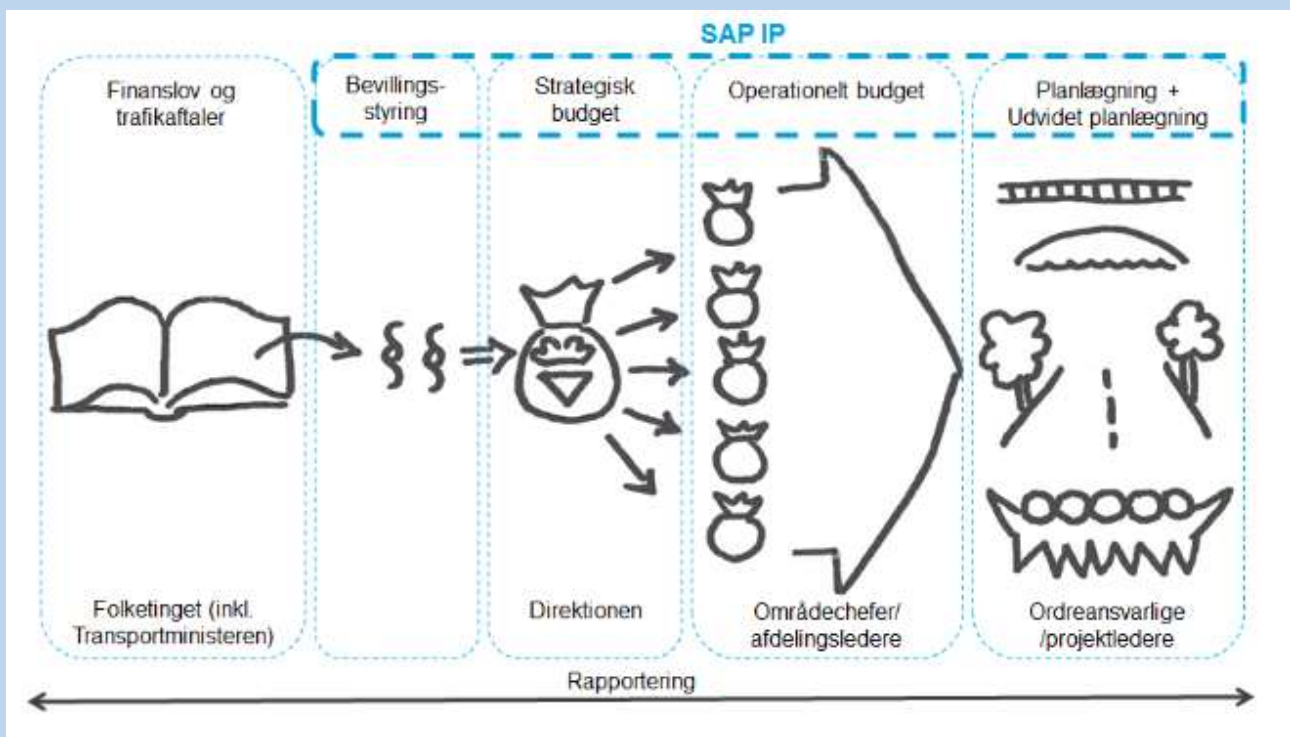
SAP IP

Finanslov og trafikaftaler

Folketinget (inkl. Transportministeren)

Bevillings-styring

§ §

Strategisk budget

Direktionen

Operationelt budget

Områdechefer/ afdelingsledere

Planlægning + Udvidet planlægning

Ordreansvarlige /projektledere

Rapportering